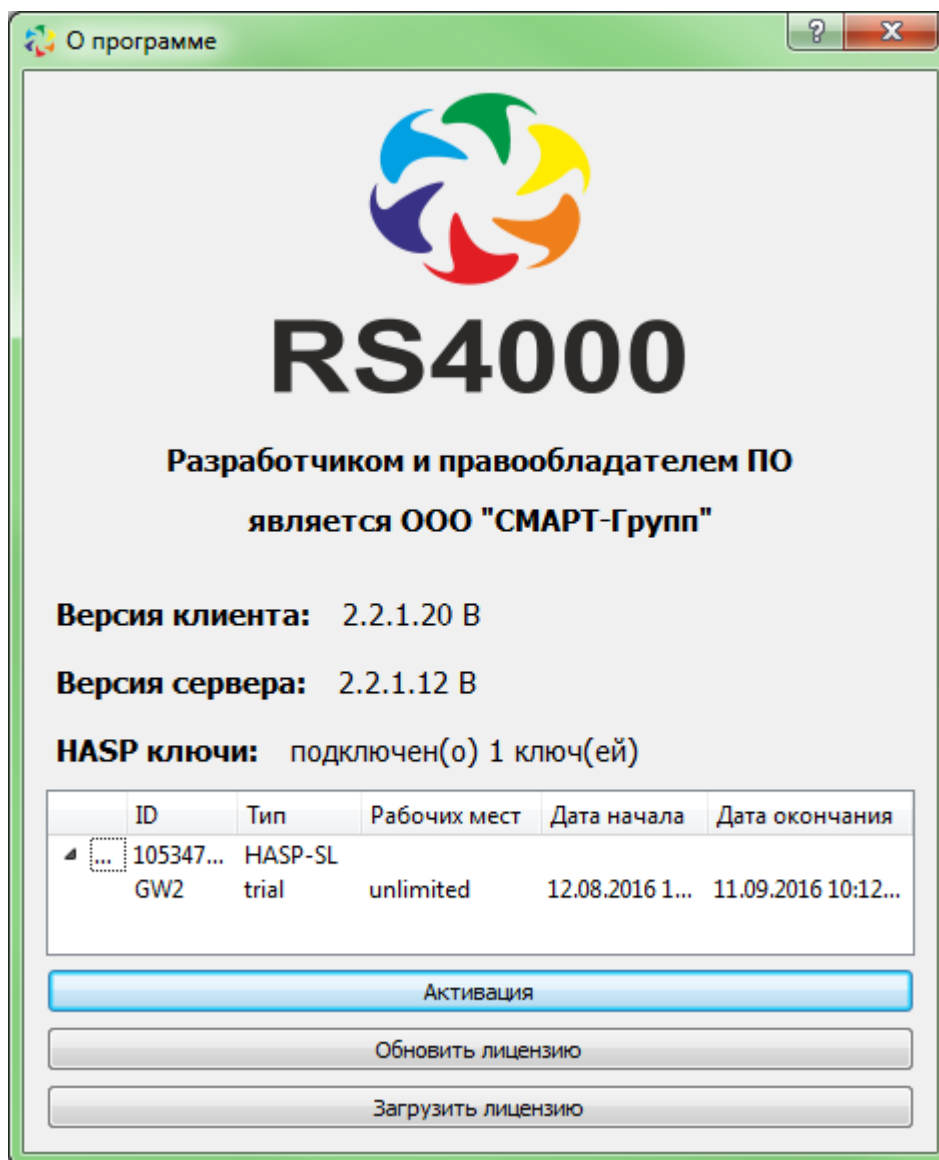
О программе

?

X

RS4000

Разработчиком и правообладателем ПО

является ООО "СМАРТ-Групп"

Версия клиента: 2.2.1.20 B

Версия сервера: 2.2.1.12 B

HASP ключи: подключен(о) 1 ключ(ей)

| | ID | Тип | Рабочих мест | Дата начала | Дата окончания |
|---|---|---|---|---|---|
| ... | 105347... | HASP-SL | | | |
| | GW2 | trial | unlimited | 12.08.2016 1... | 11.09.2016 10:12... |

Активация

Обновить лицензию

Загрузить лицензию